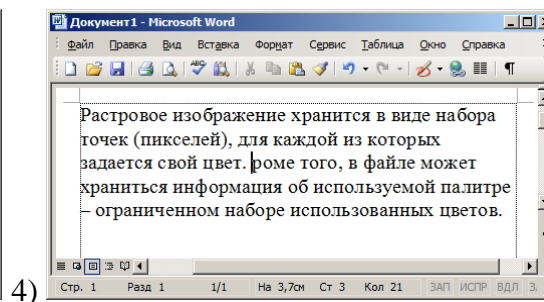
Документ1 - Microsoft Word

Файл Правка Вид Вставка Формат Сервис Таблица Окно Справка

Растровое изображение хранится в виде набора точек (пикселей), для каждой из которых задается свой цвет. роме того, в файле может храниться информация об используемой палитре – ограниченном наборе использованных цветов.

4)

Стр. 1 Разд 1 1/1 На 3,7см Ст 3 Кол 21 ЗАП ИСПР ВДЛ З